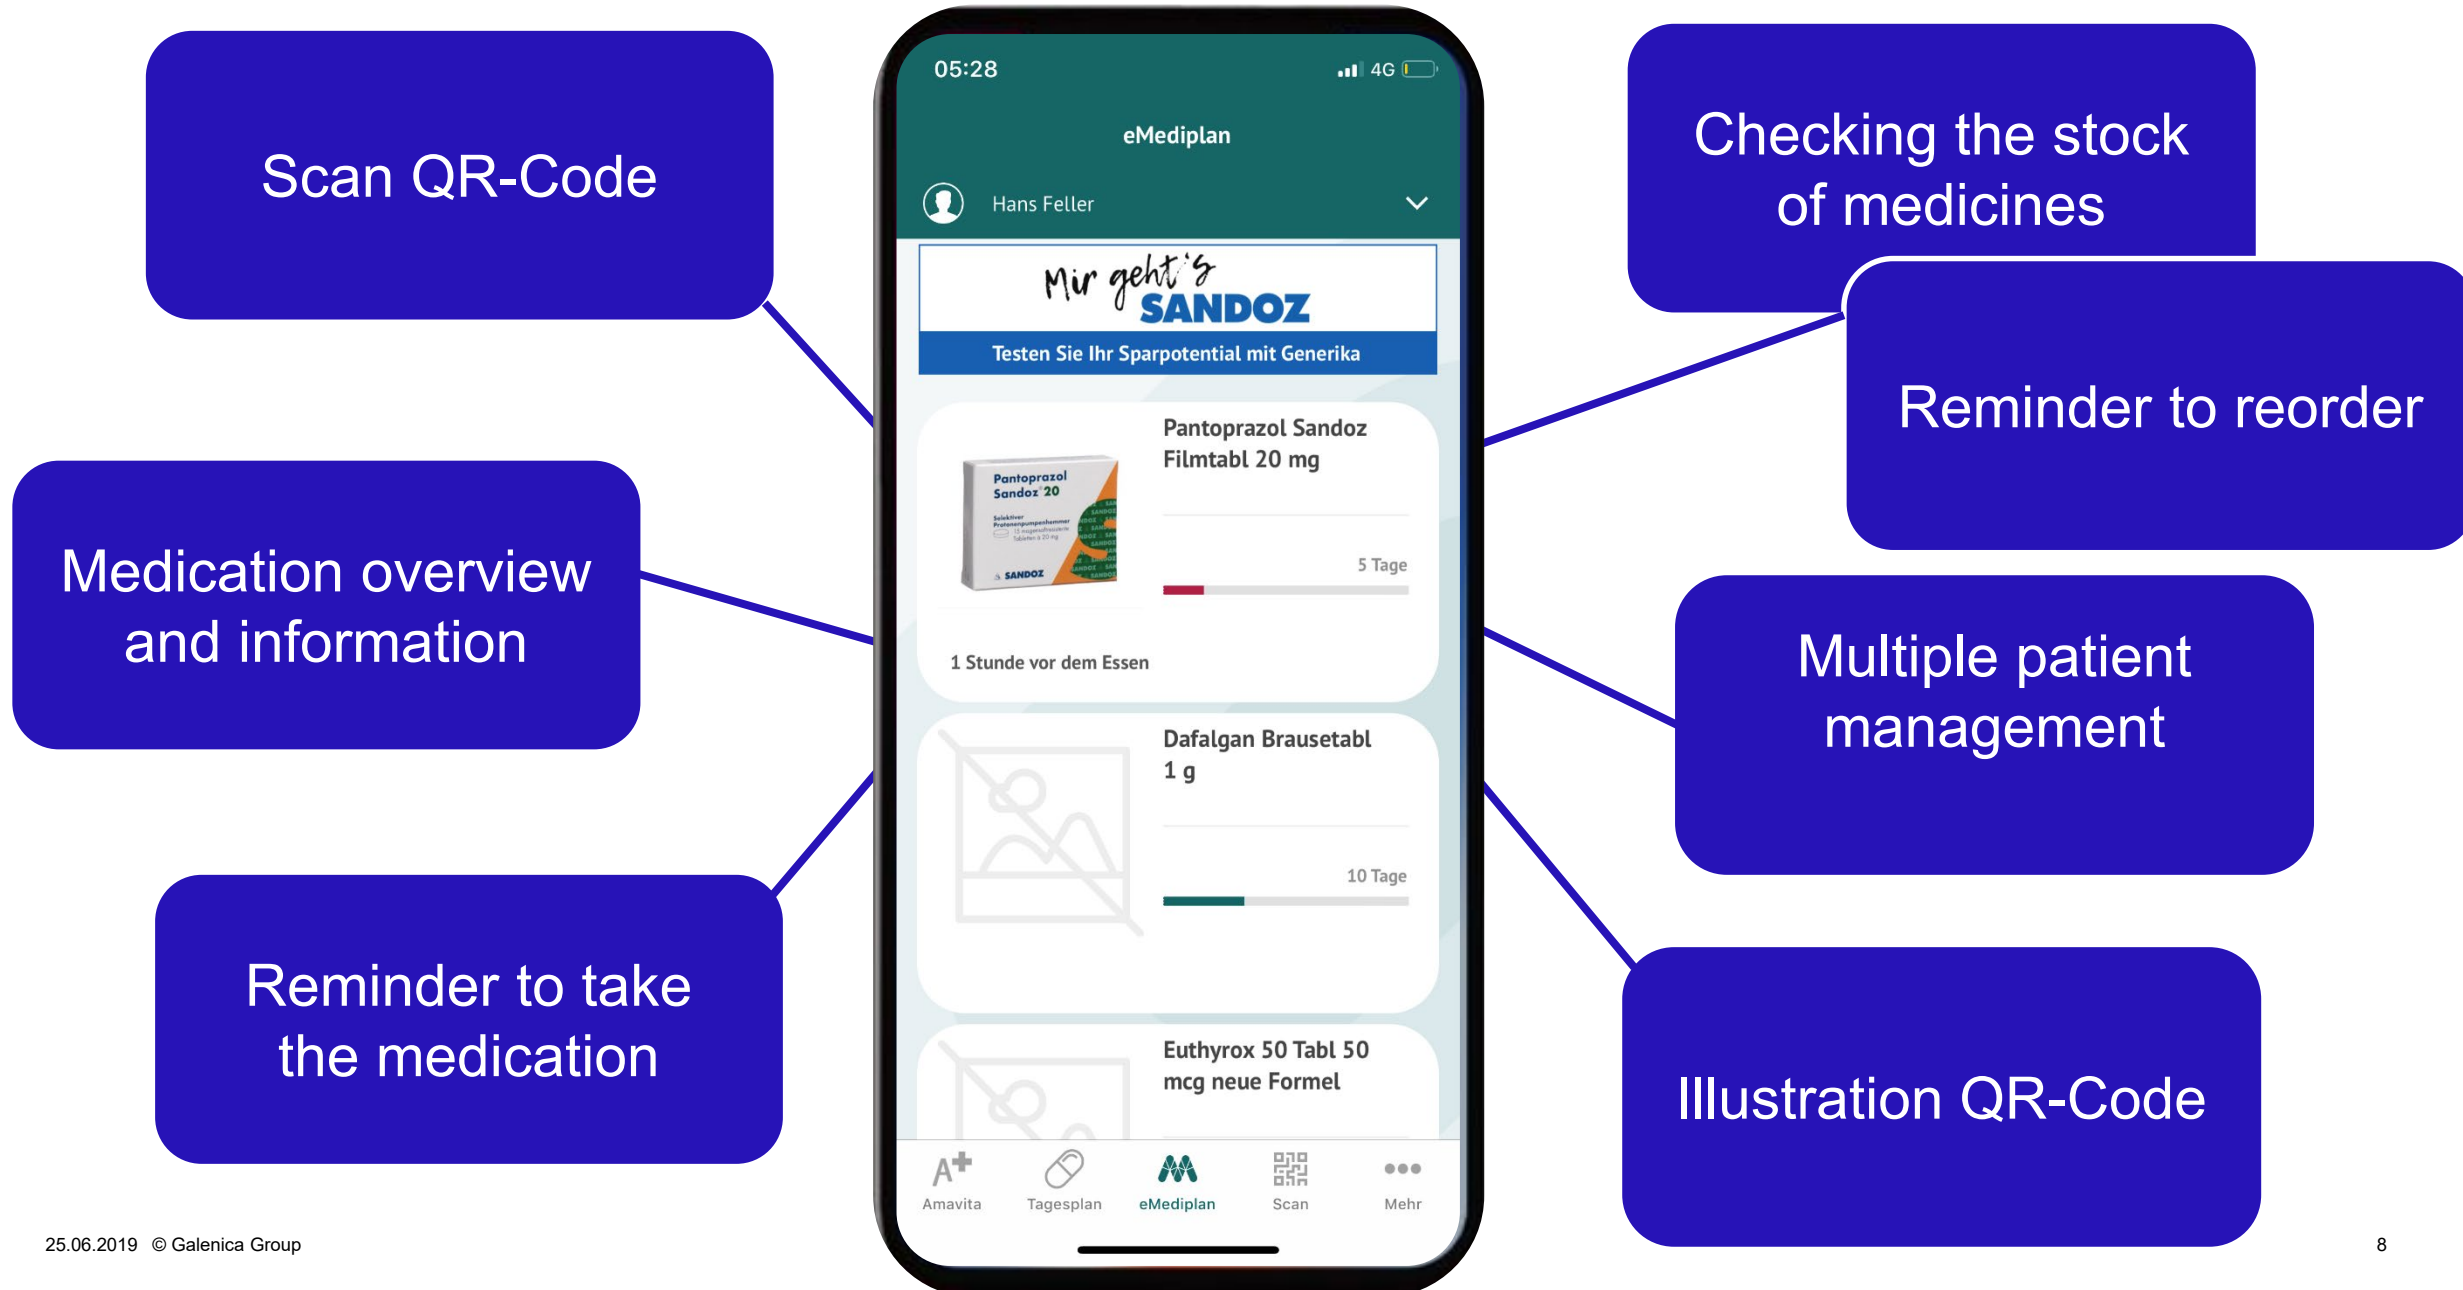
Scan QR-Code

Medication overview and information

Reminder to take the medication

05:28

4G

eMediplan

Hans Feller

Mir geht's SANDOZ

Testen Sie Ihr Sparpotential mit Generika

Pantoprazol Sandoz 20

SANDOZ

Pantoprazol Sandoz Filmtabl 20 mg

5 Tage

1 Stunde vor dem Essen

Dafalgan Brausetabl 1 g

10 Tage

Euthyrox 50 Tabl 50 mcg neue Formel

Amavita

Tagesplan

eMediplan

Scan

Mehr

Checking the stock of medicines

Reminder to reorder

Multiple patient management

Illustration QR-Code

25.06.2019 © Galenica Group

8